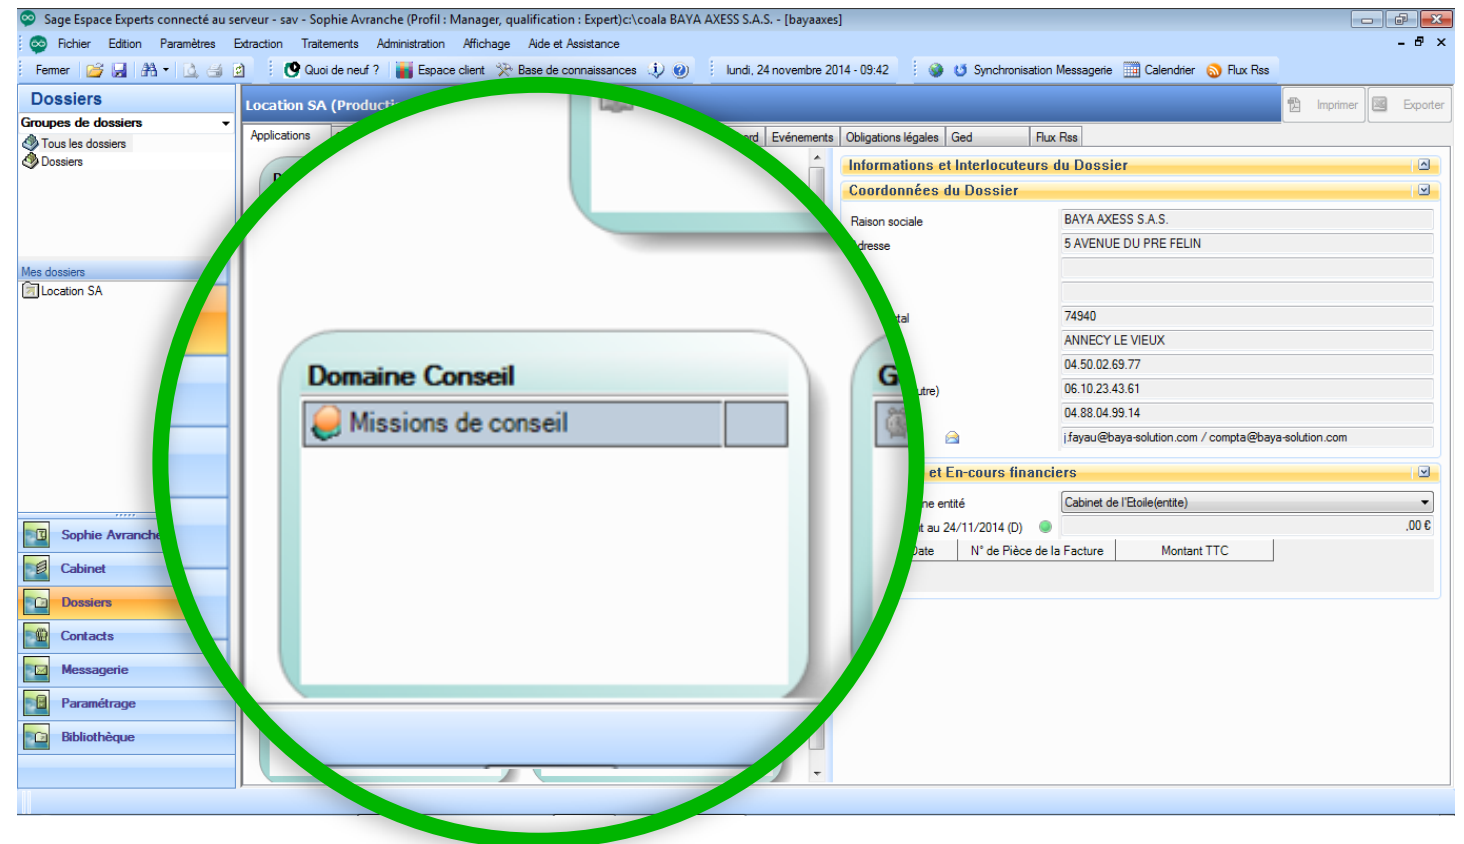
Sage Espace Experts connecté au serveur - sav - Sophie Avranche (Profil : Manager, qualification : Expert)c:\coala BAYA AXESS S.A.S. - [bayaaxes]

Fichier Edition Paramètres Extraction Traitements Administration Affichage Aide et Assistance

Fermer Quoi de neuf ? Espace client Base de connaissances lundi, 24 novembre 2014 - 09:42 Synchronisation Messagerie Calendrier Flux Rss

Dossiers
Groupes de dossiers
Tous les dossiers
Dossiers

Mes dossiers
Location SA

Sophie Avranche
Cabinet
Dossiers
Contacts
Messagerie
Paramétrage
Bibliothèque

Location SA (Producti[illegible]

Imprimer Exporter

Applications

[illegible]rd Evénements Obligations légales Ged Flux Rss

Informations et Interlocuteurs du Dossier
Coordonnées du Dossier

| Raison sociale | BAYA AXESS S.A.S. |
|---|---|
| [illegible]dresse | 5 AVENUE DU PRE FELIN |
| | |
| | |
| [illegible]tal | 74940 |
| | ANNECY LE VIEUX |
| | 04.50.02.69.77 |
| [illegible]tre) | 06.10.23.43.61 |
| | 04.88.04.99.14 |
| | j.fayau@baya-solution.com / compta@baya-solution.com |

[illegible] et En-cours financiers

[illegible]ne entité Cabinet de l'Etoile(entite)
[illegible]t au 24/11/2014 (D) ,00 €

| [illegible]ate | N° de Pièce de la Facture | Montant TTC |
|---|---|---|

Domaine Conseil
Missions de conseil

G